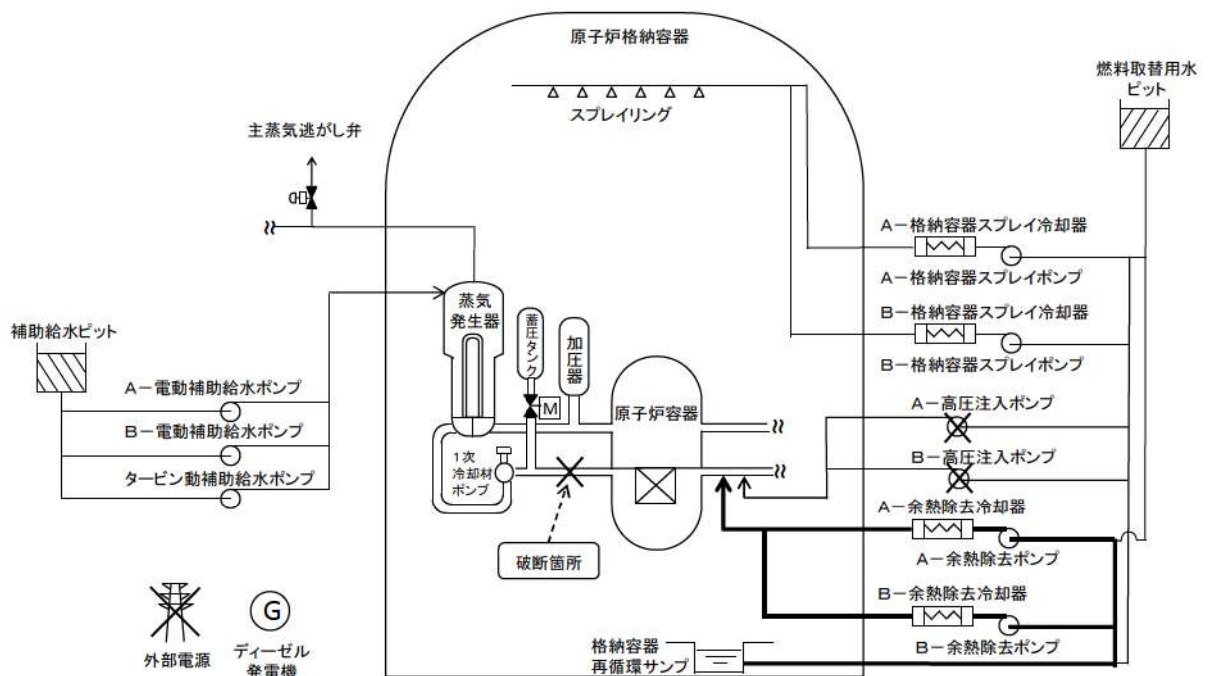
原子炉格納容器

燃料取替用水ピット

スプレイリング

主蒸気逃がし弁

A－格納容器スプレイ冷却器

A－格納容器スプレイポンプ

B－格納容器スプレイ冷却器

B－格納容器スプレイポンプ

補助給水ピット

蒸気発生器

蓄圧タンク

加圧器

M

A－電動補助給水ポンプ

B－電動補助給水ポンプ

タービン動補助給水ポンプ

原子炉容器

A－高圧注入ポンプ

B－高圧注入ポンプ

1次冷却材ポンプ

A－余熱除去冷却器

A－余熱除去ポンプ

破断箇所

B－余熱除去冷却器

B－余熱除去ポンプ

G

外部電源

ディーゼル発電機

格納容器再循環サンプ